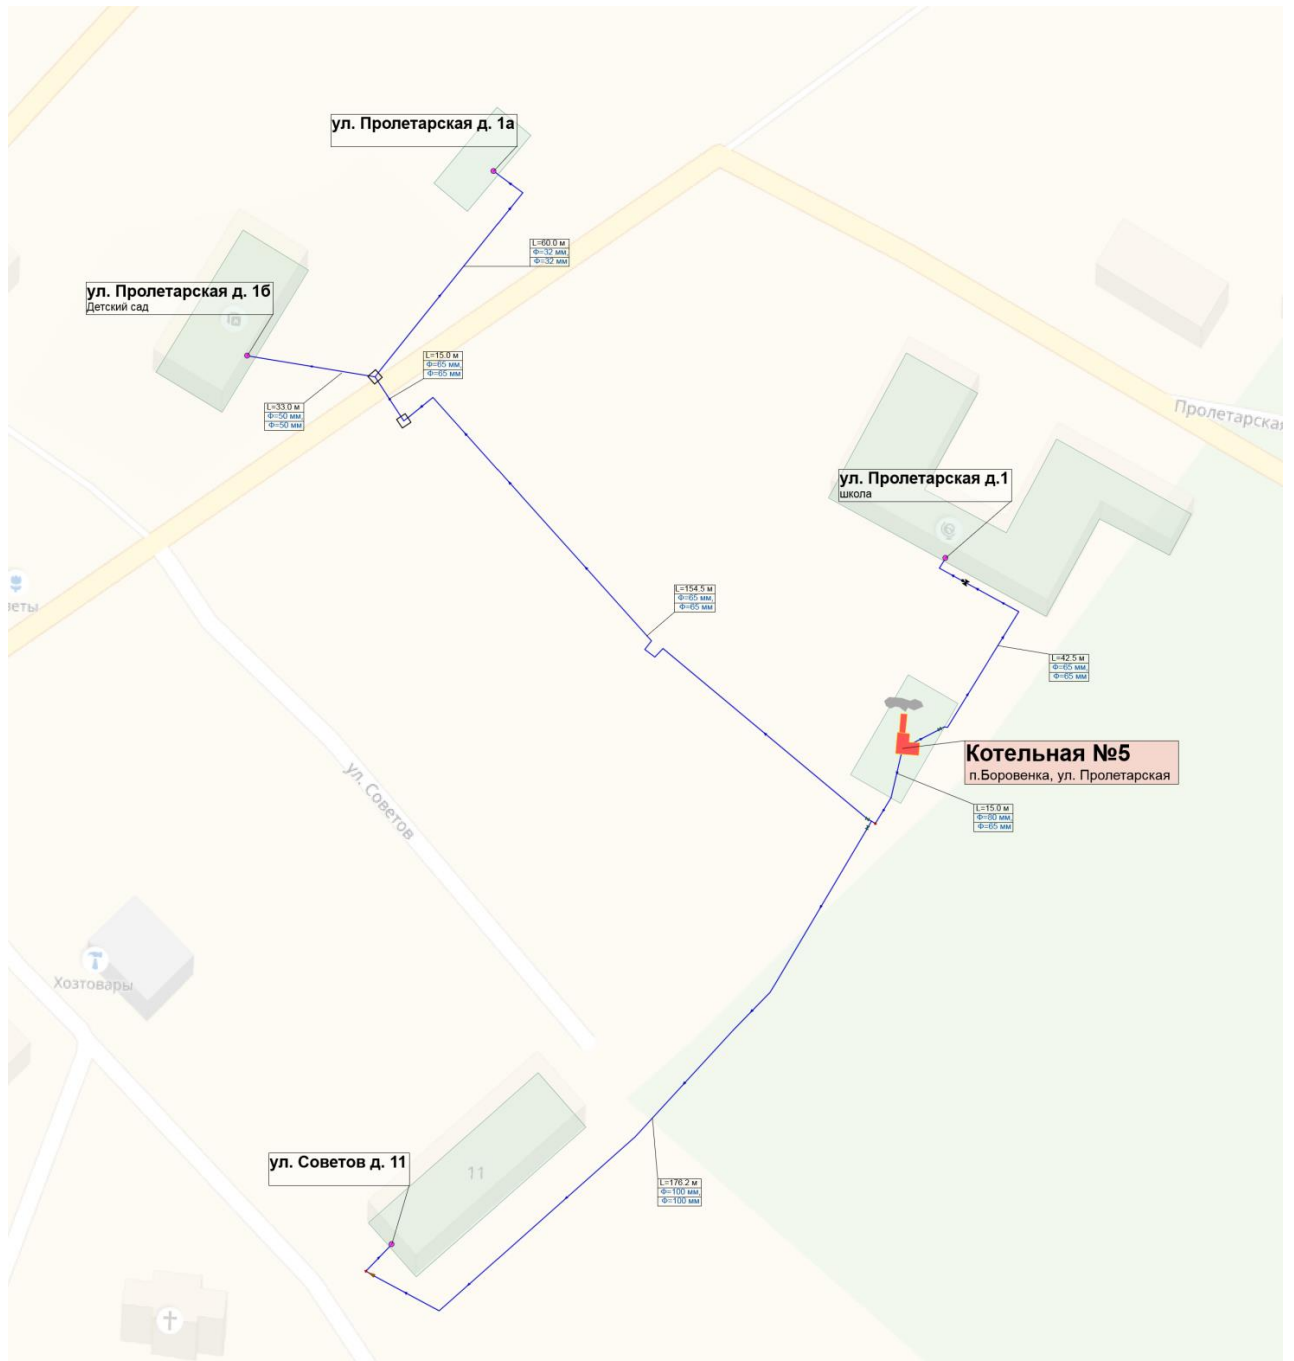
ул. Пролетарская д. 1а

L=60.0 м
Ф=32 мм
Ф=32 мм

ул. Пролетарская д. 1б
Детский сад

L=15.0 м
Ф=65 мм,
Ф=65 мм

L=33.0 м
Ф=50 мм,
Ф=50 мм

Пролетарская

ул. Пролетарская д.1
школа

еты

L=154.5 м
Ф=65 мм,
Ф=65 мм

L=42.5 м
Ф=65 мм,
Ф=65 мм

ул. Советов

Котельная №5
п.Боровенка, ул. Пролетарская

L=15.0 м
Ф=80 мм,
Ф=65 мм

Хозтовары

11

ул. Советов д. 11

L=176.2 м
Ф=100 мм,
Ф=100 мм